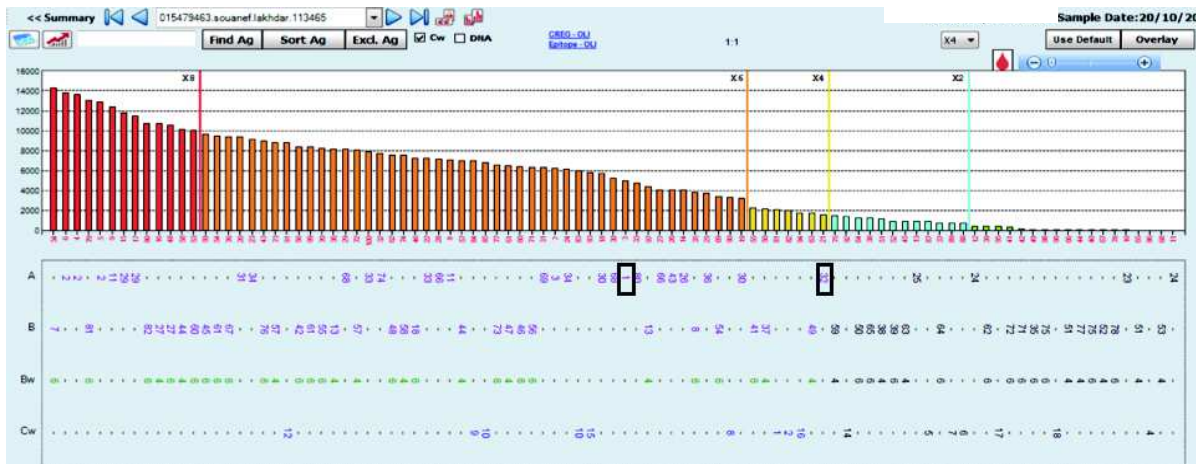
<< Summary 015479463.souanef.lakhdar.113465 Sample Date:20/10/20

Find Ag Sort Ag Excl. Ag Cw DNA CREG - OLI Epitope - OLI 1:1 X4 Use Default Overlay

16000
14000
12000
10000
8000
6000
4000
2000
0

X8 X6 X4 X2

A

B

Bw

Cw